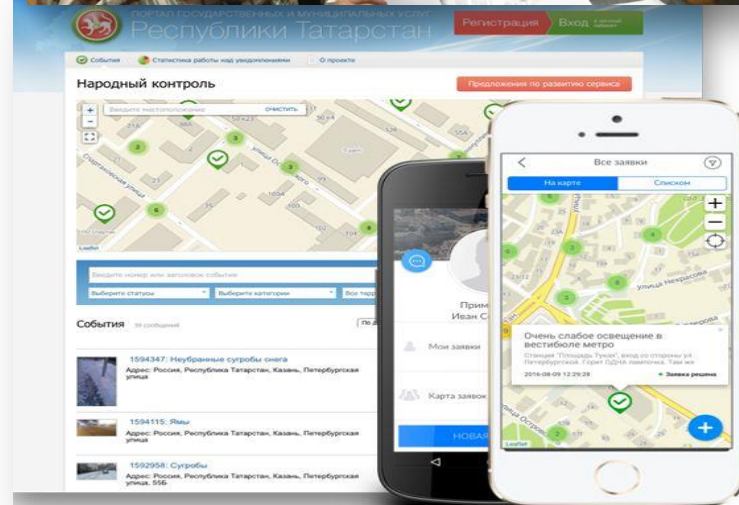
ПОРТАЛ ГОСУДАРСТВЕННЫХ И МУНИЦИПАЛЬНЫХ УСЛУГ
Республики Татарстан

Регистрация
Вход в личный кабинет

События
Статистика работы над уведомлениями
О проекте

Народный контроль

Предложения по развитию сервиса

Введите местоположение
очистить

Спартаковская улица

Leaflet

Введите номер или заголовок события
Выберите статусы
Выберите категории
Все терр

События 39 сообщений

По д

1594347: Неубранные сугробы снега
Адрес: Россия, Республика Татарстан, Казань, Петербургская улица

1594115: Ямы
Адрес: Россия, Республика Татарстан, Казань, Петербургская улица

1592958: Сугробы
Адрес: Россия, Республика Татарстан, Казань, Петербургская улица, 55Б

Прим
Иван С

Мои заявки
Карта заявок
НОВАЯ

Все заявки
На карте
Списком

Улица Некрасова

Очень слабое освещение в вестибюле метро
Станция "Площадь Тукая", вход со стороны ул. Петербургская. Горит ОДНА лампочка. Там же
2016-08-09 12:29:28
Заявка решена

Leaflet